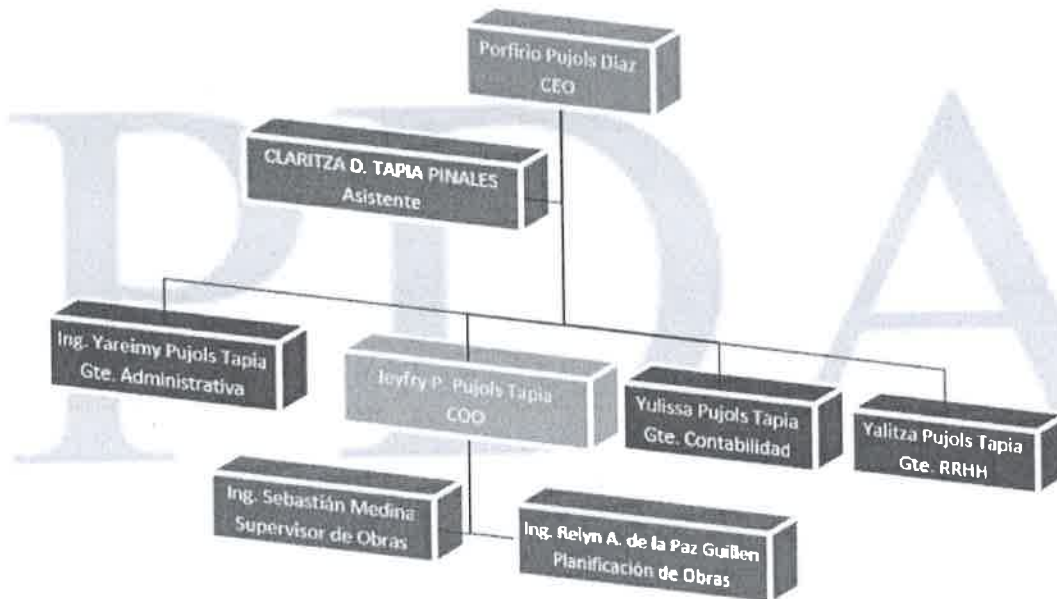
Porfirio Pujols Diaz
CEO

CLARITZA D. TAPIA PINALES
Asistente

Ing. Yareimy Pujols Tapia
Gte. Administrativa

Jeyfry P. Pujols Tapia
COO

Yulissa Pujols Tapia
Gte. Contabilidad

Yalitza Pujols Tapia
Gte. RRHH

Ing. Sebastián Medina
Supervisor de Obras

Ing. Relyn A. de la Paz Guillen
Planificación de Obras

PDA